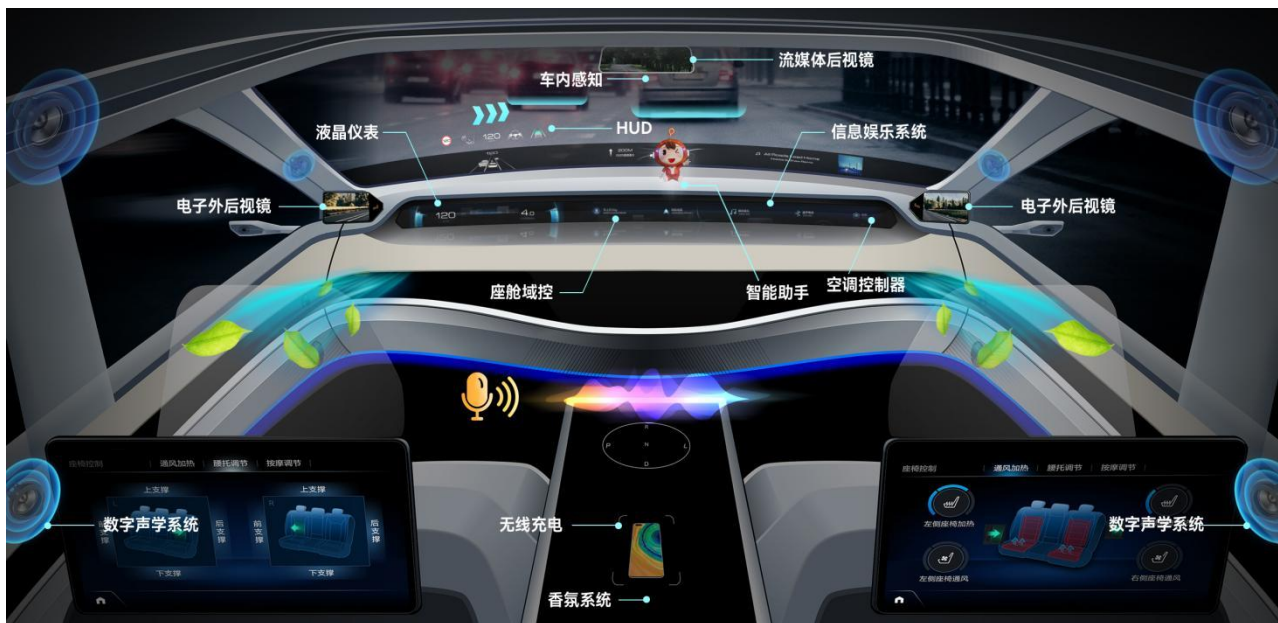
流媒体后视镜
车内感知
液晶仪表
HUD
信息娱乐系统
电子外后视镜
电子外后视镜
120
座舱域控
智能助手
空调控制器
座椅控制 | 通风加热 | 腰托调节 | 按摩调节
上支撑
上支撑
数字声学系统
后支撑
前支撑
后支撑
下支撑
下支撑
无线充电
香氛系统
座椅控制 | 通风加热 | 腰托调节 | 按摩调节
左侧座椅加热
数字声学系统
左侧座椅通风
右侧座椅通风